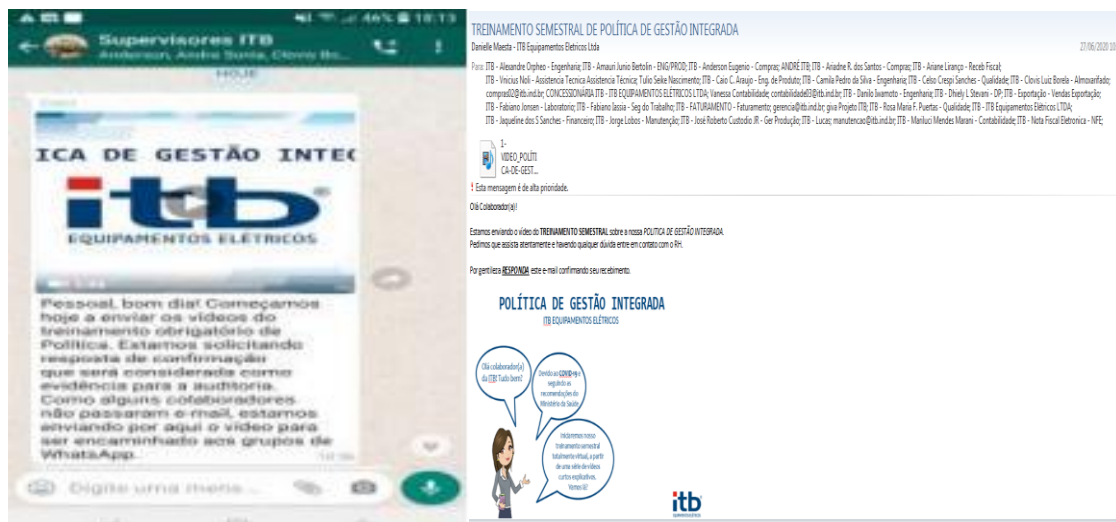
46% 18:13

Supervisores ITB
Anderson, Andre Souza, Clovis Bo...

HOJE

ICA DE GESTÃO INTE(

itb
EQUIPAMENTOS ELÉTRICOS

Pessoal, bom dia! Começamos hoje a enviar os vídeos do treinamento obrigatório de Política. Estamos solicitando resposta de confirmação que será considerada como evidência para a auditoria. Como alguns colaboradores não passaram e-mail, estamos enviando por aqui o vídeo para ser encaminhado aos grupos de WhatsApp.

Digite uma mensagem

TREINAMENTO SEMESTRAL DE POLÍTICA DE GESTÃO INTEGRADA
Danielle Maesta - ITB Equipamentos Eletricos Ltda
27/06/2020 10

Para: ITB - Alexandre Orpheo - Engenharia; ITB - Amauri Junior Bertolin - ENG/PROD; ITB - Anderson Eugenio - Compras; ANDRÉ ITB; ITB - Ariadne R. dos Santos - Compras; ITB - Ariane Liranço - Receb Fiscal; ITB - Vinicius Noli - Assistencia Tecnica Assistencia Técnica; Tulio Seike Nascimento; ITB - Caio C. Araujo - Eng. de Produto; ITB - Camila Pedro da Silva - Engenharia; ITB - Celso Crespi Sanches - Qualidade; ITB - Clovis Luiz Borela - Almoxarifado; compras02@itb.ind.br; CONCESSIONÁRIA ITB - ITB EQUIPAMENTOS ELÉTRICOS LTDA; Vanessa Contabilidade; contabilidade03@itb.ind.br; ITB - Danilo Iwamoto - Engenharia; ITB - Dhiely L Stevani - DP; ITB - Exportação - Vendas Exportação; ITB - Fabiano Jonsen - Laboratorio; ITB - Fabiano Issia - Seg do Trabalho; ITB - FATURAMENTO - Faturamento; gerencia@itb.ind.br; giva Projeto ITB; ITB - Rosa Maria F. Puertas - Qualidade; ITB - ITB Equipamentos Elétricos LTDA; ITB - Jaqueline dos S Sanches - Financeiro; ITB - Jorge Lobos - Manutenção; ITB - José Roberto Custodio JR - Ger Produção; ITB - Lucas; manutencao@itb.ind.br; ITB - Manlucci Mendes Marani - Contabilidade; ITB - Nota Fiscal Eletronica - NFE;

1-VIDEO_POLÍTICA-DE-GEST...

! Esta mensagem é de alta prioridade.

Olá Colaborador(a)!

Estamos enviando o vídeo do TREINAMENTO SEMESTRAL sobre a nossa POLÍTICA DE GESTÃO INTEGRADA.
Pedimos que assista atentamente e havendo qualquer dúvida entre em contato com o RH.

Por gentileza RESPONDA este e-mail confirmando seu recebimento.

POLÍTICA DE GESTÃO INTEGRADA
ITB EQUIPAMENTOS ELÉTRICOS

Olá colaborador(a) da ITB! Tudo bem?

Devido ao COVID-19 e seguindo as recomendações do Ministério da Saúde

Iniciaremos nosso treinamento semestral totalmente virtual, a partir de uma série de vídeos curtos explicativos. Vamos lá!

itb